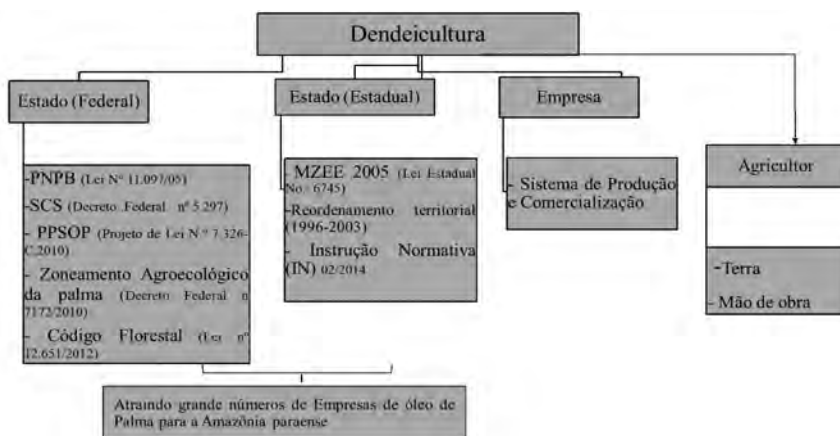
Dendeicultura

Estado (Federal)

-PNPB (Lei Nº 11.097/05)
-SCS (Decreto Federal nº 5.297)
- PPSOP (Projeto de Lei N.º 7.326-C.2010)
- Zoneamento Agroecológico da palma (Decreto Federal n 7172/2010)
- Código Florestal (Lei nº 12.651/2012)

Estado (Estadual)

- MZEE 2005 (Lei Estadual No.: 6745)
-Reordenamento territorial (1996-2003)
- Instrução Normativa (IN) 02/2014

Empresa

- Sistema de Produção e Comercialização

Agricultor

-Terra
- Mão de obra

Atraindo grande números de Empresas de óleo de Palma para a Amazônia paraense